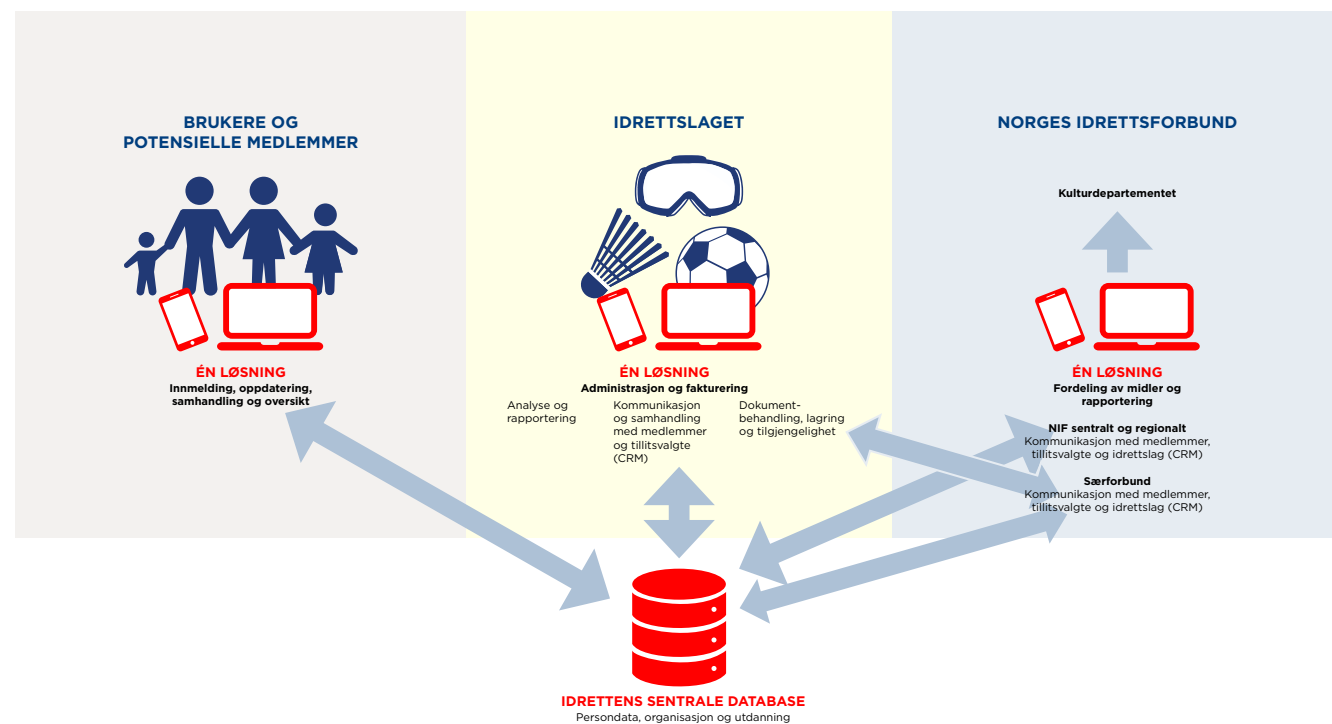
BRUKERE OG POTENSIELLE MEDLEMMER

ÉN LØSNING
Innmelding, oppdatering, samhandling og oversikt

IDRETTSLAGET

ÉN LØSNING
Administrasjon og fakturering

Analyse og rapportering

Kommunikasjon og samhandling med medlemmer og tillitsvalgte (CRM)

Dokumentbehandling, lagring og tilgjengelighet

NORGES IDRETTSFORBUND

Kulturdepartementet

ÉN LØSNING
Fordeling av midler og rapportering

NIF sentralt og regionalt
Kommunikasjon med medlemmer, tillitsvalgte og idrettslag (CRM)

Særforbund
Kommunikasjon med medlemmer, tillitsvalgte og idrettslag (CRM)

IDRETTENS SENTRALE DATABASE
Persondata, organisasjon og utdanning